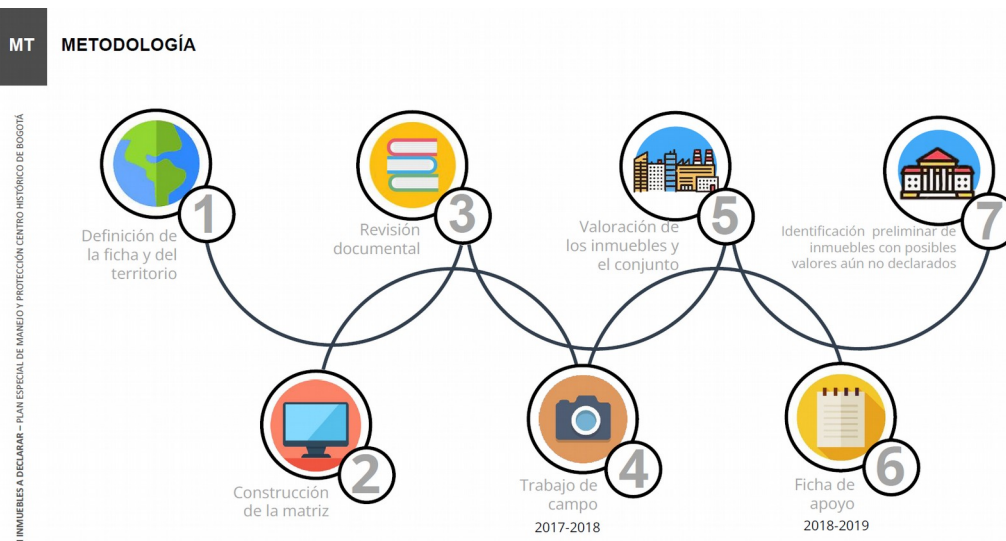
MT

METODOLOGÍA

INMUEBLES A DECLARAR – PLAN ESPECIAL DE MANEJO Y PROTECCIÓN CENTRO HISTÓRICO DE BOGOTÁ

1
Definición de la ficha y del territorio

3
Revisión documental

5
Valoración de los inmuebles y el conjunto

7
Identificación preliminar de inmuebles con posibles valores aún no declarados

2
Construcción de la matriz

4
Trabajo de campo
2017-2018

6
Ficha de apoyo
2018-2019